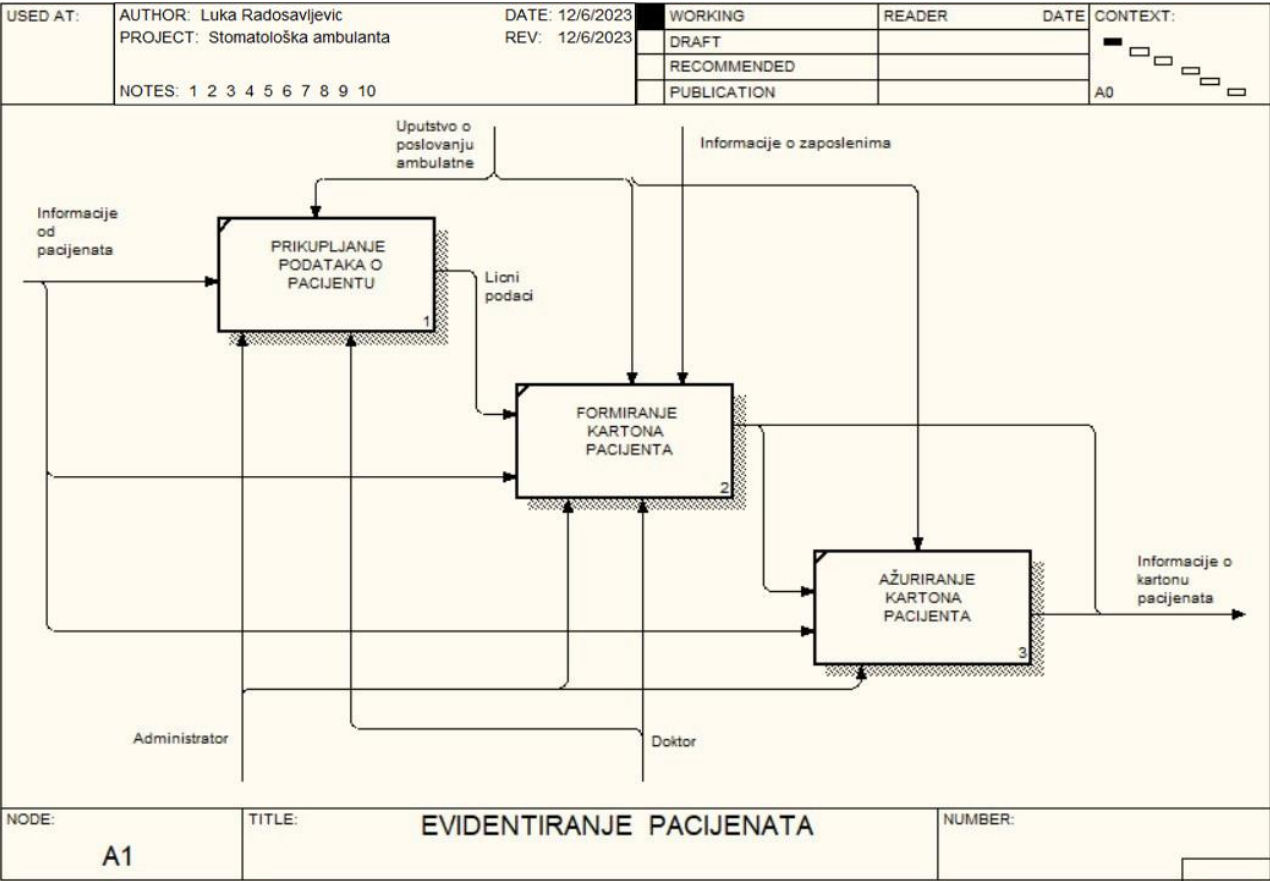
USED AT:
AUTHOR: Luka Radosavljevic
PROJECT: Stomatološka ambulanta
NOTES: 1 2 3 4 5 6 7 8 9 10
DATE: 12/6/2023
REV: 12/6/2023

| | WORKING | READER | DATE |
|---|---|---|---|
| | DRAFT | | |
| | RECOMMENDED | | |
| | PUBLICATION | | |

CONTEXT:
A0

Uputstvo o poslovanju ambulatne

Informacije o zaposlenima

Informacije od pacijenata

PRIKUPLJANJE PODATAKA O PACIJENTU
1

Licni podaci

FORMIRANJE KARTONA PACIJENTA
2

AŽURIRANJE KARTONA PACIJENTA
3

Informacije o kartonu pacijenata

Administrator

Doktor

NODE:
A1
TITLE:
EVIDENTIRANJE PACIJENATA
NUMBER: